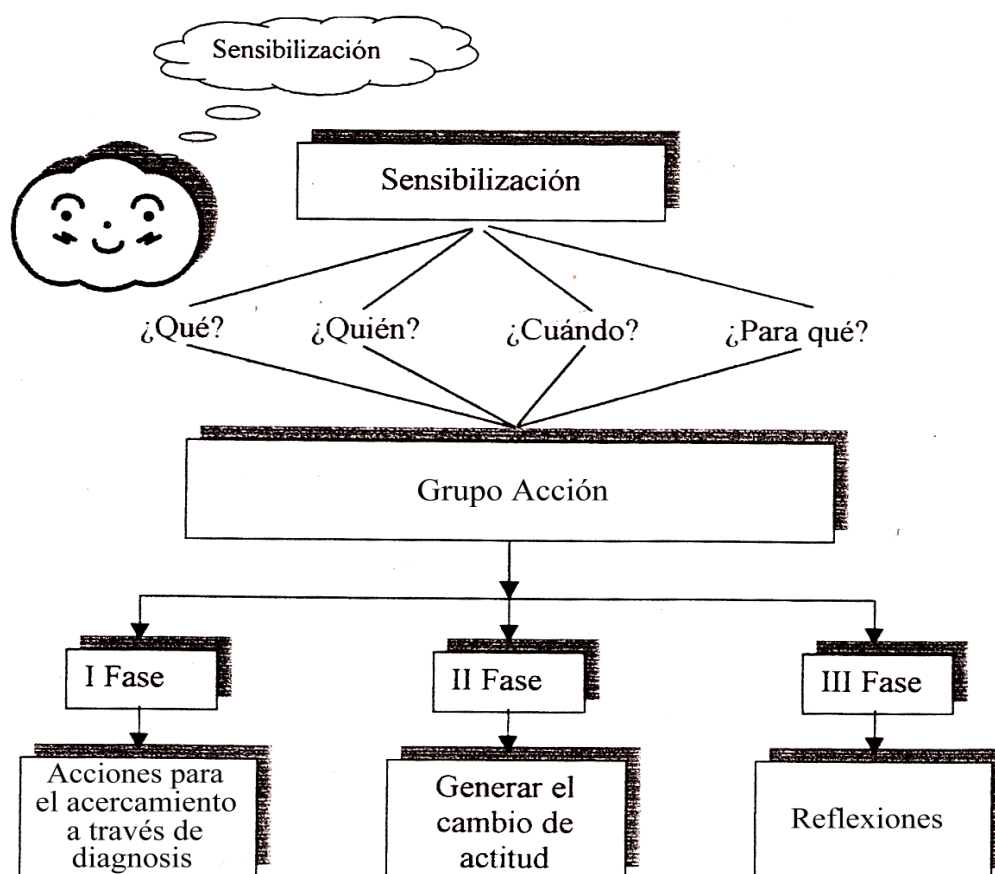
Sensibilización

Sensibilización

¿Qué?
¿Quién?
¿Cuándo?
¿Para qué?

Grupo Acción

I Fase

Acciones para el acercamiento a través de diagnosis

II Fase

Generar el cambio de actitud

III Fase

Reflexiones